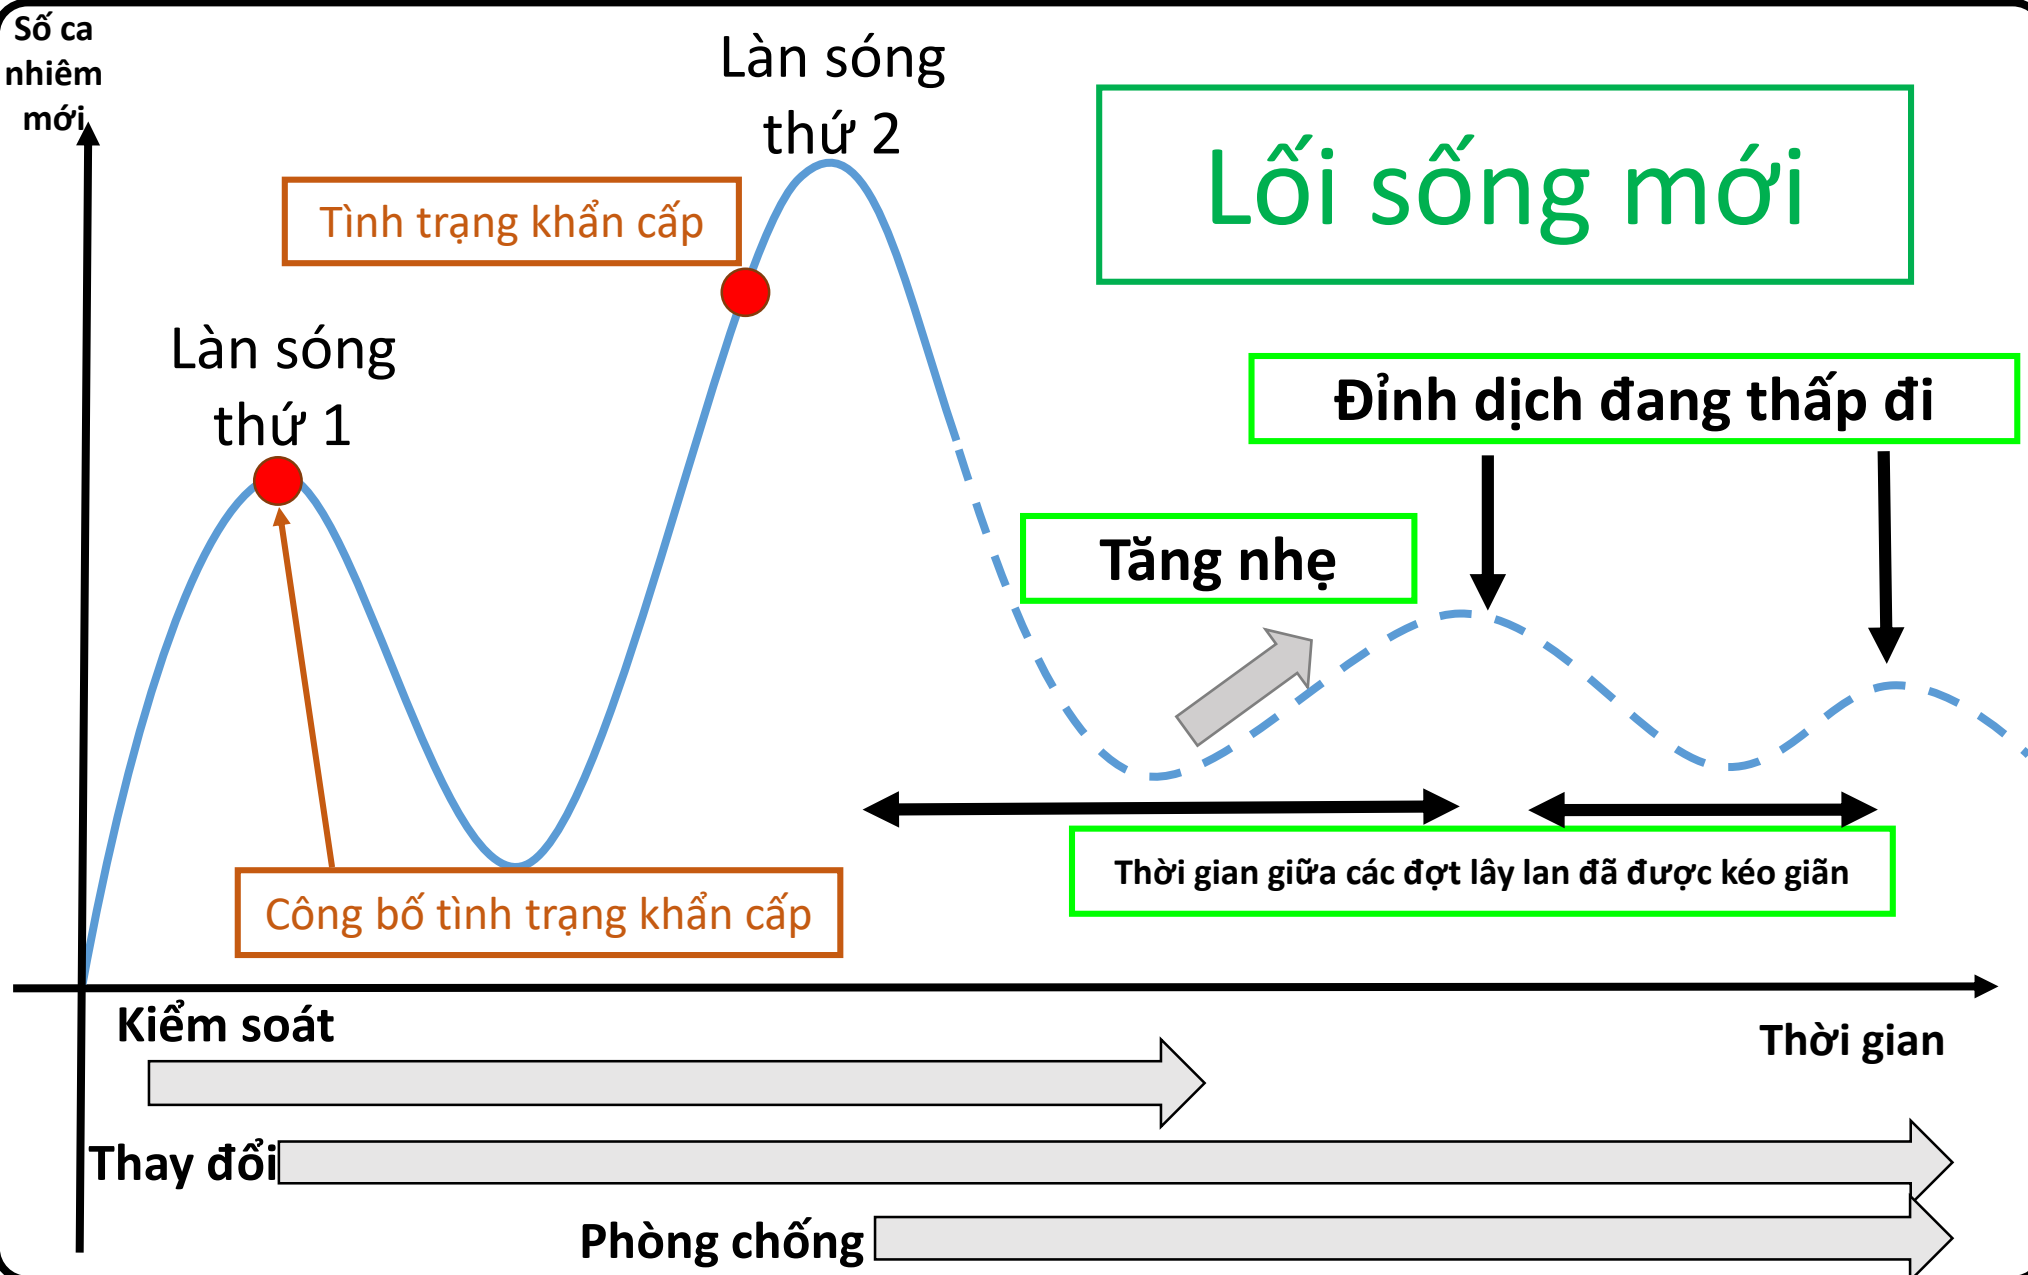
Số ca nhiêm mới

Làn sóng thứ 2

Lối sống mới

Tình trạng khẩn cấp

Làn sóng thứ 1

Đỉnh dịch đang thấp đi

Tăng nhẹ

Thời gian giữa các đợt lây lan đã được kéo giãn

Công bố tình trạng khẩn cấp

Kiểm soát

Thời gian

Thay đổi

Phòng chống